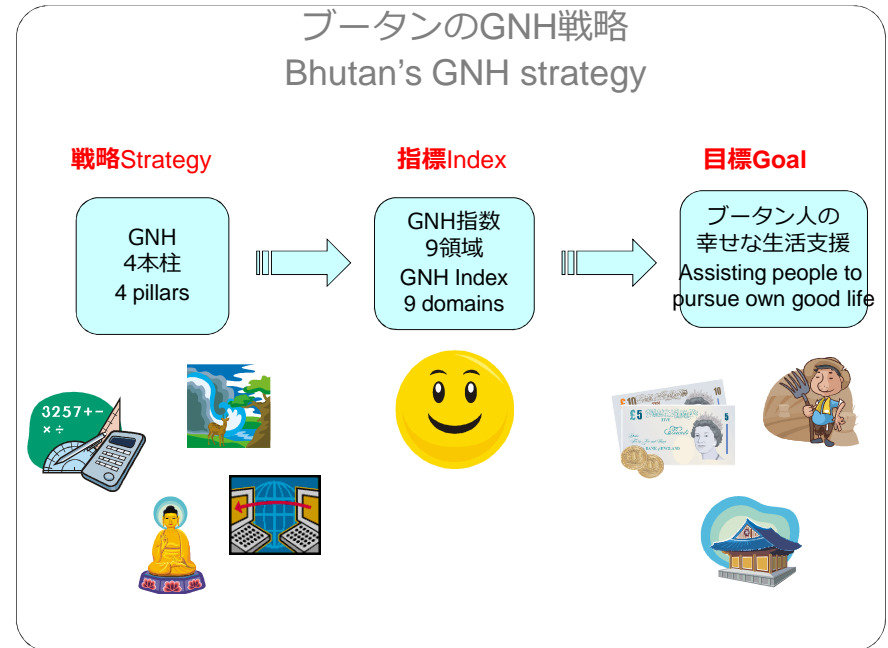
ブータンのGNH戦略
Bhutan's GNH strategy

戦略Strategy

指標Index

目標Goal

GNH
4本柱
4 pillars

GNH指数
9領域
GNH Index
9 domains

ブータン人の
幸せな生活支援
Assisting people to pursue own good life

3257+−
×÷

£5
5